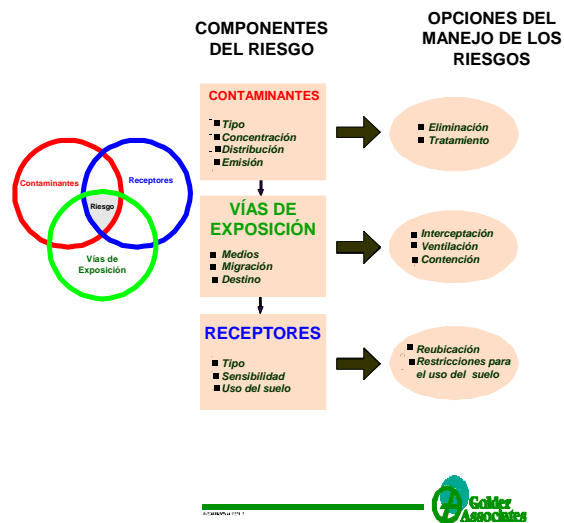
COMPONENTES DEL RIESGO

OPCIONES DEL MANEJO DE LOS RIESGOS

Contaminantes

Receptores

Riesgo

Vías de Exposición

CONTAMINANTES

Tipo
Concentración
Distribución
Emisión

Eliminación
Tratamiento

VÍAS DE EXPOSICIÓN

Medios
Migración
Destino

Interceptación
Ventilación
Contención

RECEPTORES

Tipo
Sensibilidad
Uso del suelo

Reubicación
Restricciones para el uso del suelo

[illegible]

Golder Associates